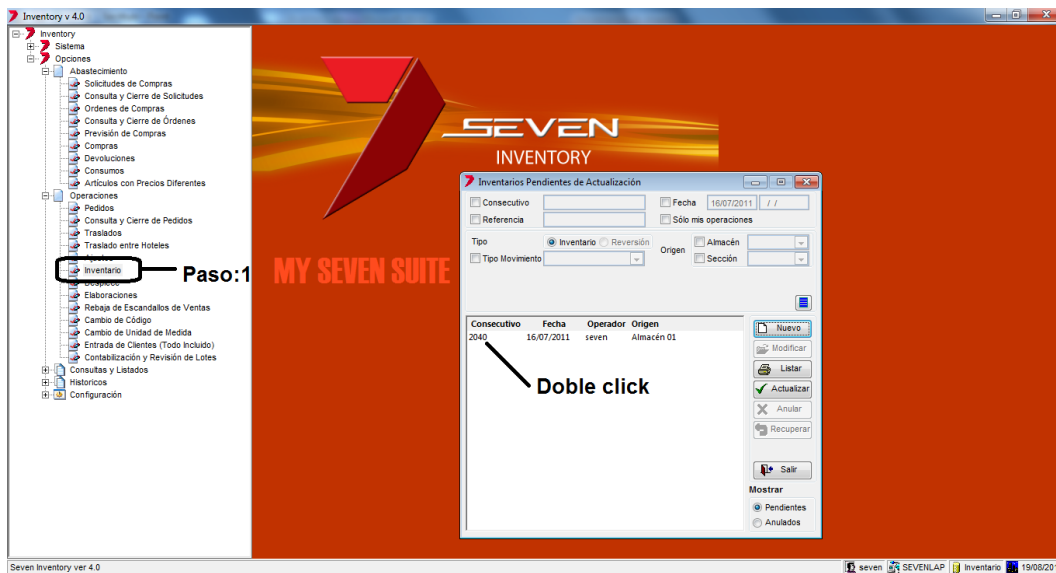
Inventory v 4.0

Inventory
Sistema
Opciones
Abastecimiento
Solicitudes de Compras
Consulta y Cierre de Solicitudes
Ordenes de Compras
Consulta y Cierre de Órdenes
Previsión de Compras
Compras
Devoluciones
Consumos
Artículos con Precios Diferentes
Operaciones
Pedidos
Consulta y Cierre de Pedidos
Traslados
Traslado entre Hoteles
Ajustes
Inventario
Despiece
Elaboraciones
Rebaja de Escandallos de Ventas
Cambio de Código
Cambio de Unidad de Medida
Entrada de Clientes (Todo Incluido)
Contabilización y Revisión de Lotes
Consultas y Listados
Historicos
Configuración

Paso:1

SEVEN
INVENTORY

MY SEVEN SUITE

Inventarios Pendientes de Actualización

Consecutivo
Referencia
Fecha 16/07/2011 / /
Sólo mis operaciones
Tipo
Inventario Reversión
Tipo Movimiento
Origen
Almacén
Sección

| Consecutivo | Fecha | Operador | Origen |
|---|---|---|---|
| 2040 | 16/07/2011 | seven | Almacén 01 |

Doble click

Nuevo
Modificar
Listar
Actualizar
Anular
Recuperar
Salir
Mostrar
Pendientes
Anulados

Seven Inventory ver 4.0
seven SEVENLAP Inventario 19/08/201